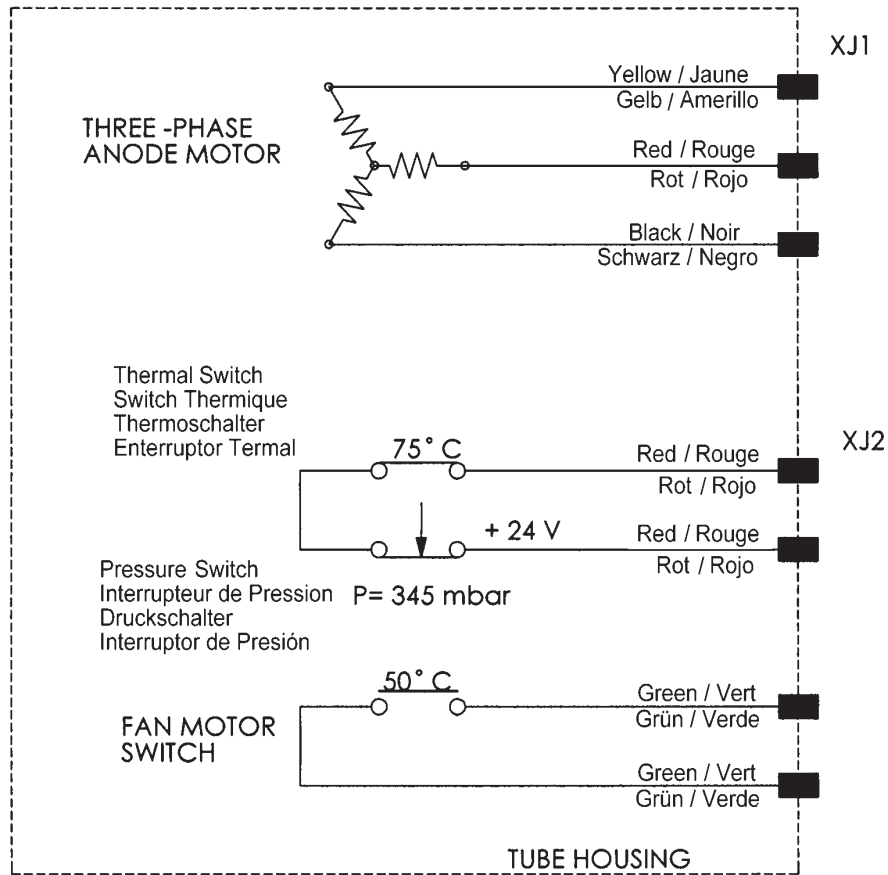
XJ1

THREE -PHASE ANODE MOTOR

Yellow / Jaune
Gelb / Amerillo

Red / Rouge
Rot / Rojo

Black / Noir
Schwarz / Negro

Thermal Switch
Switch Thermique
Thermoschalter
Enterruptor Termal

XJ2

75° C

Red / Rouge
Rot / Rojo

+ 24 V

Red / Rouge
Rot / Rojo

Pressure Switch
Interrupteur de Pression
Druckschalter
Interruptor de Presión

P= 345 mbar

50° C

FAN MOTOR SWITCH

Green / Vert
Grün / Verde

Green / Vert
Grün / Verde

TUBE HOUSING